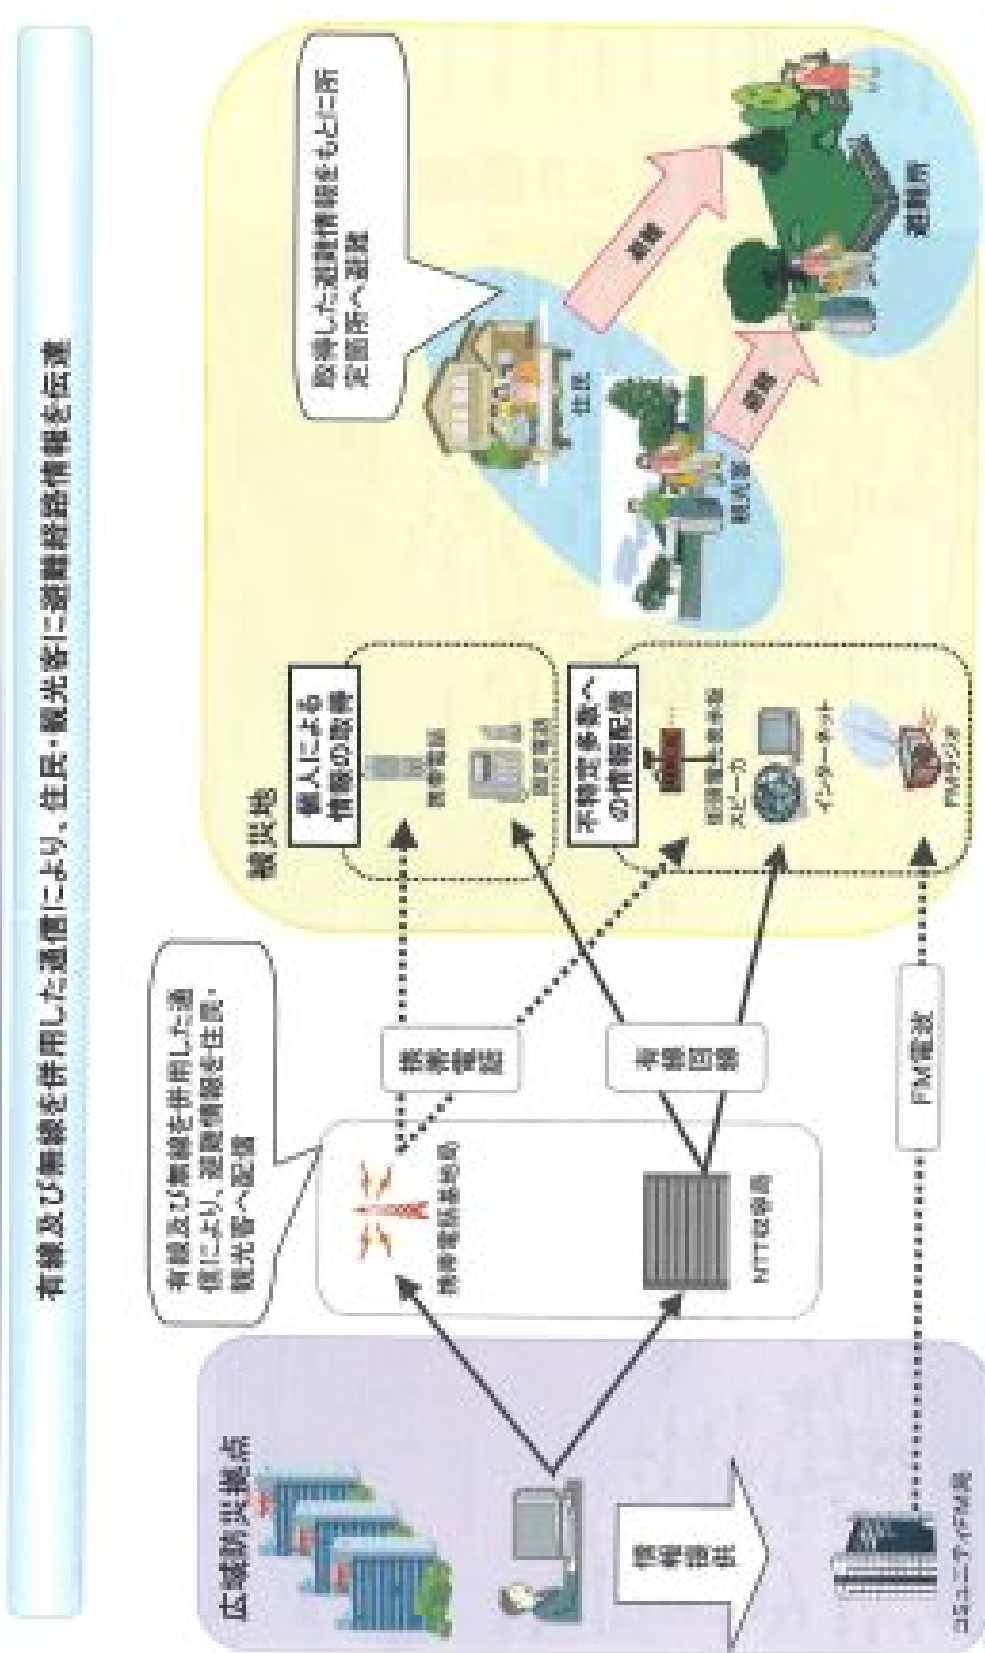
有線及び無線を併用した通信により、住民・観光客に避難誘導情報を伝達

広域防災拠点

情報提供

コミュニティFM局

有線及び無線を併用した通信により、避難情報を住民、観光客へ配信

携帯電話基地局

NTT設備

携帯電話

固定回線

FM電波

被災地

個人による情報の取得

携帯電話

固定電話

不特定多数への情報配信

防災行政無線スピーカー

インターネット

FMラジオ

取得した避難情報をもとに近くの避難所へ避難

住民

観光客

避難

避難

避難所